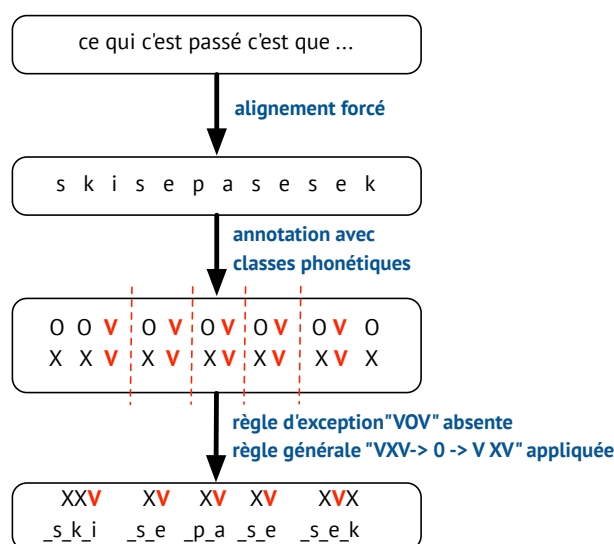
ce qui c'est passé c'est que ...

alignement forcé

s k i s e p a s e s e k

annotation avec classes phonétiques

O O V O V O V O V O V O
X X V X V X V X V X V X

règle d'exception"VOV" absente
règle générale "VXV-> 0 -> V XV" appliquée

XXV XV XV XV XVX
_s_k_i _s_e _p_a _s_e _s_e_k